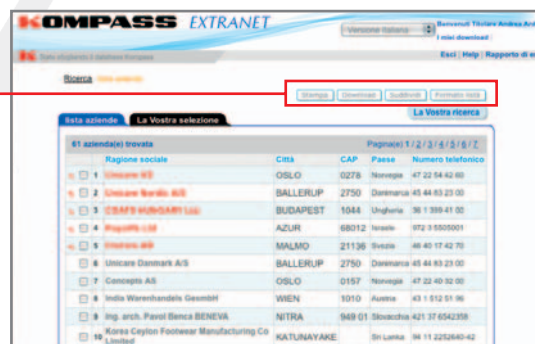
KOMPASS EXTRANET

Versione italiana

Benvenuti Titolare Andrea Ard
I miei download

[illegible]

Esci | Help | Rapporto di e

Ricerca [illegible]

Stampa | Download | Suddividi | Formato lista

lista aziende | La Vostra selezione

La Vostra ricerca

61 azienda(e) trovata

Pagina(e) 1 / 2 / 3 / 4 / 5 / 6 / 7

| | Ragione sociale | Città | CAP | Paese | Numero telefonico |
|---|---|---|---|---|---|
| 1 | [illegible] | OSLO | 0278 | Norvegia | 47 22 54 42 60 |
| 2 | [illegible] | BALLERUP | 2750 | Danimarca | 45 44 83 23 00 |
| 3 | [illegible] | BUDAPEST | 1044 | Ungheria | 36 1 399 41 00 |
| 4 | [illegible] | AZUR | 68012 | Israele | 972 3 5505001 |
| 5 | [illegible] | MALMO | 21136 | Svezia | 46 40 17 42 70 |
| 6 | Unicare Danmark A/S | BALLERUP | 2750 | Danimarca | 45 44 83 23 00 |
| 7 | Concepts AS | OSLO | 0157 | Norvegia | 47 22 40 32 00 |
| 8 | India Warenhandels GesmbH | WIEN | 1010 | Austria | 43 1 512 51 96 |
| 9 | Ing. arch. Pavol Benca BENEVA | NITRA | 949 01 | Slovacchia | 421 37 6542359 |
| 10 | Korea Ceylon Footwear Manufacturing Co Limited | KATUNAYAKE | | Sri Lanka | 94 11 2252640-42 |